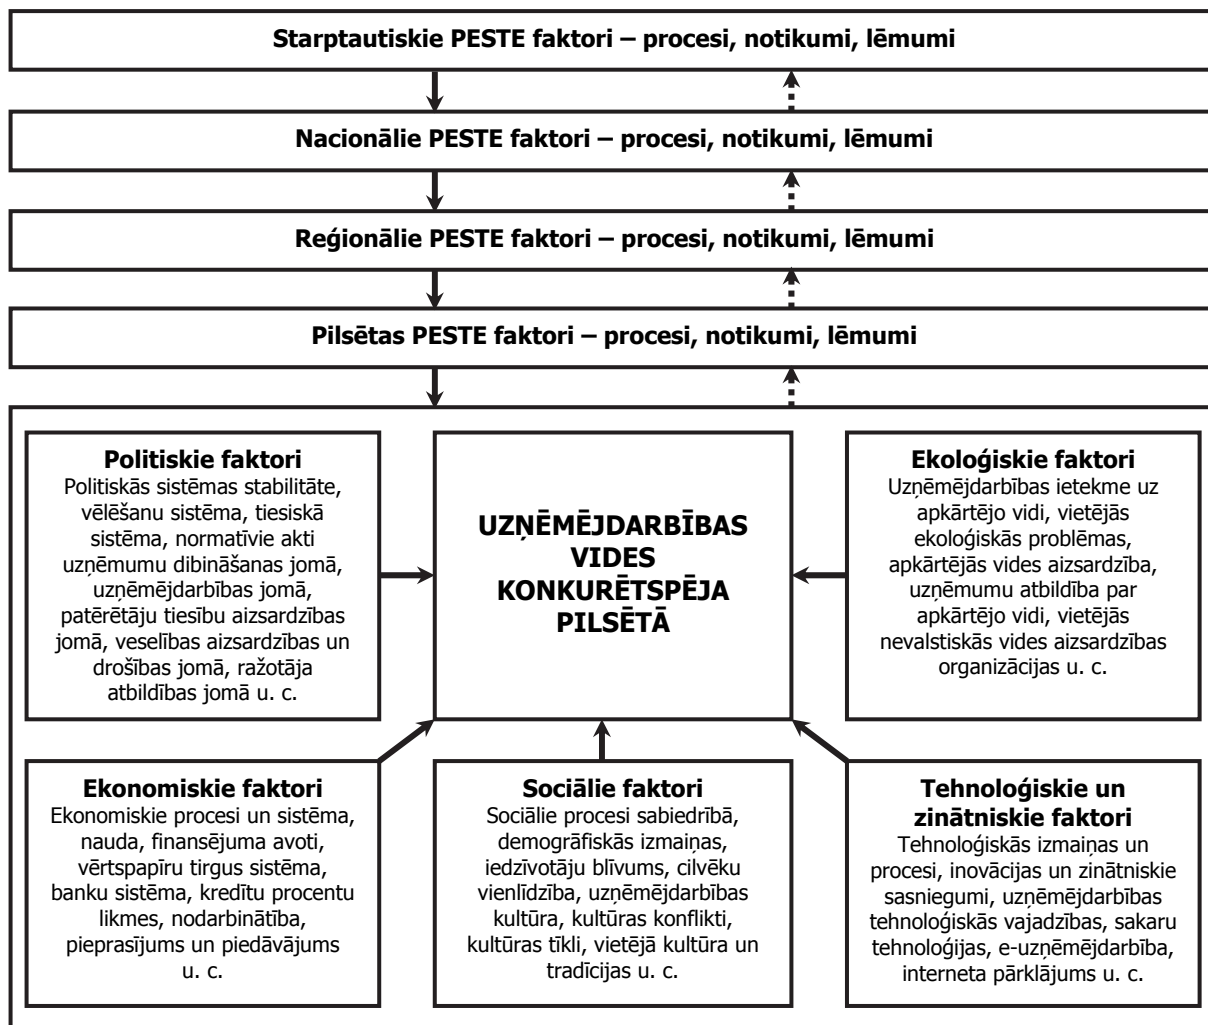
Starptautiskie PESTE faktori – procesi, notikumi, lēmumi

Nacionālie PESTE faktori – procesi, notikumi, lēmumi

Reģionālie PESTE faktori – procesi, notikumi, lēmumi

Pilsētas PESTE faktori – procesi, notikumi, lēmumi

Politiskie faktori
Politiskās sistēmas stabilitāte, vēlēšanu sistēma, tiesiskā sistēma, normatīvie akti uzņēmumu dibināšanas jomā, uzņēmējdarbības jomā, patērētāju tiesību aizsardzības jomā, veselības aizsardzības un drošības jomā, ražotāja atbildības jomā u. c.

UZŅĒMĒJDARBĪBAS VIDES KONKURĒTSPĒJA PILSĒTĀ

Ekoloģiskie faktori
Uzņēmējdarbības ietekme uz apkārtējo vidi, vietējās ekoloģiskās problēmas, apkārtējās vides aizsardzība, uzņēmumu atbildība par apkārtējo vidi, vietējās nevalstiskās vides aizsardzības organizācijas u. c.

Ekonomiskie faktori
Ekonomiskie procesi un sistēma, nauda, finansējuma avoti, vērtspapīru tirgus sistēma, banku sistēma, kredītu procentu likmes, nodarbinātība, pieprasījums un piedāvājums u. c.

Sociālie faktori
Sociālie procesi sabiedrībā, demogrāfiskās izmaiņas, iedzīvotāju blīvums, cilvēku vienlīdzība, uzņēmējdarbības kultūra, kultūras konflikti, kultūras tīkli, vietējā kultūra un tradīcijas u. c.

Tehnoloģiskie un zinātniskie faktori
Tehnoloģiskās izmaiņas un procesi, inovācijas un zinātniskie sasniegumi, uzņēmējdarbības tehnoloģiskās vajadzības, sakaru tehnoloģijas, e-uzņēmējdarbība, interneta pārklājums u. c.